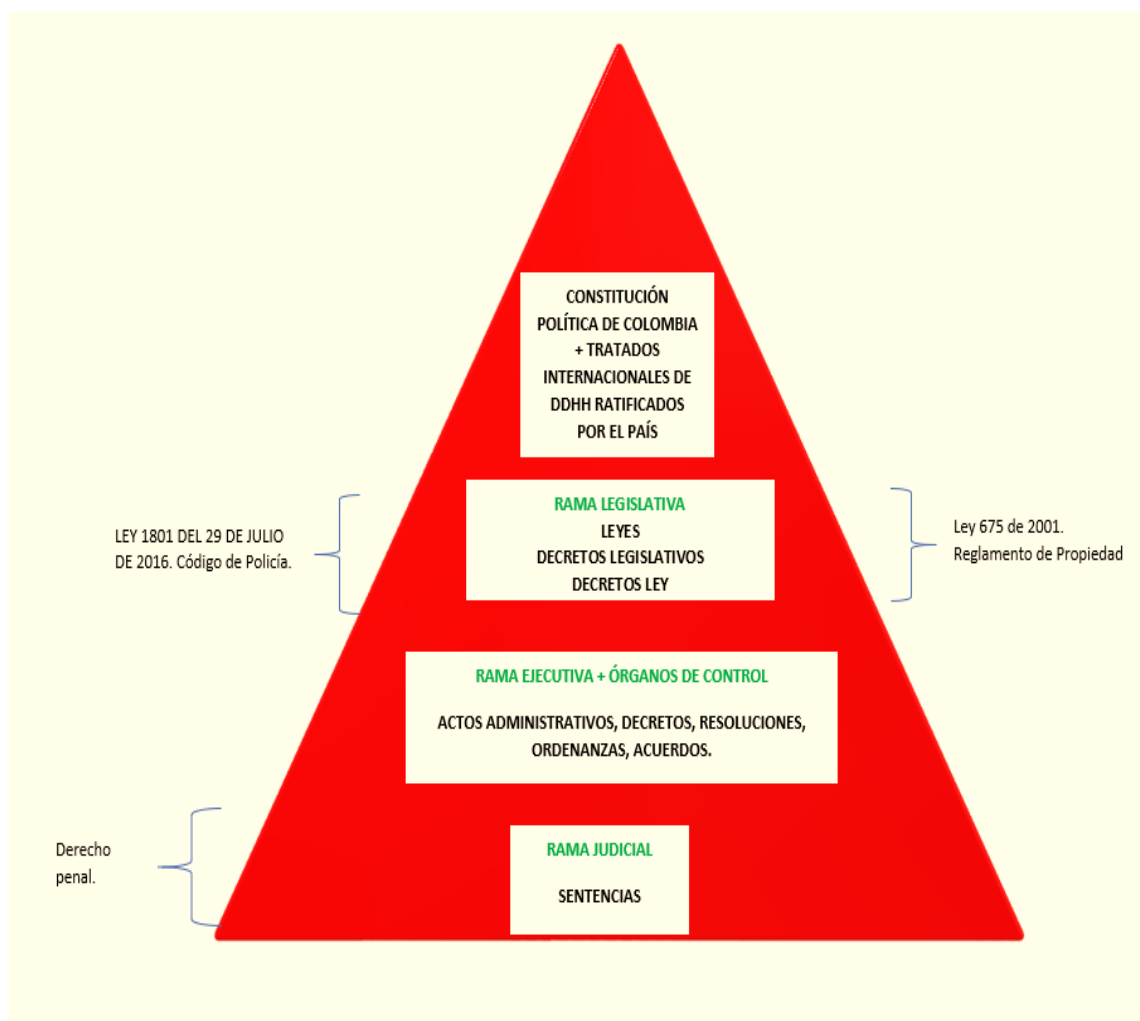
CONSTITUCIÓN POLÍTICA DE COLOMBIA + TRATADOS INTERNACIONALES DE DDHH RATIFICADOS POR EL PAÍS

LEY 1801 DEL 29 DE JULIO DE 2016. Código de Policía.

RAMA LEGISLATIVA
LEYES
DECRETOS LEGISLATIVOS
DECRETOS LEY

Ley 675 de 2001. Reglamento de Propiedad

RAMA EJECUTIVA + ÓRGANOS DE CONTROL

ACTOS ADMINISTRATIVOS, DECRETOS, RESOLUCIONES, ORDENANZAS, ACUERDOS.

Derecho penal.

RAMA JUDICIAL

SENTENCIAS